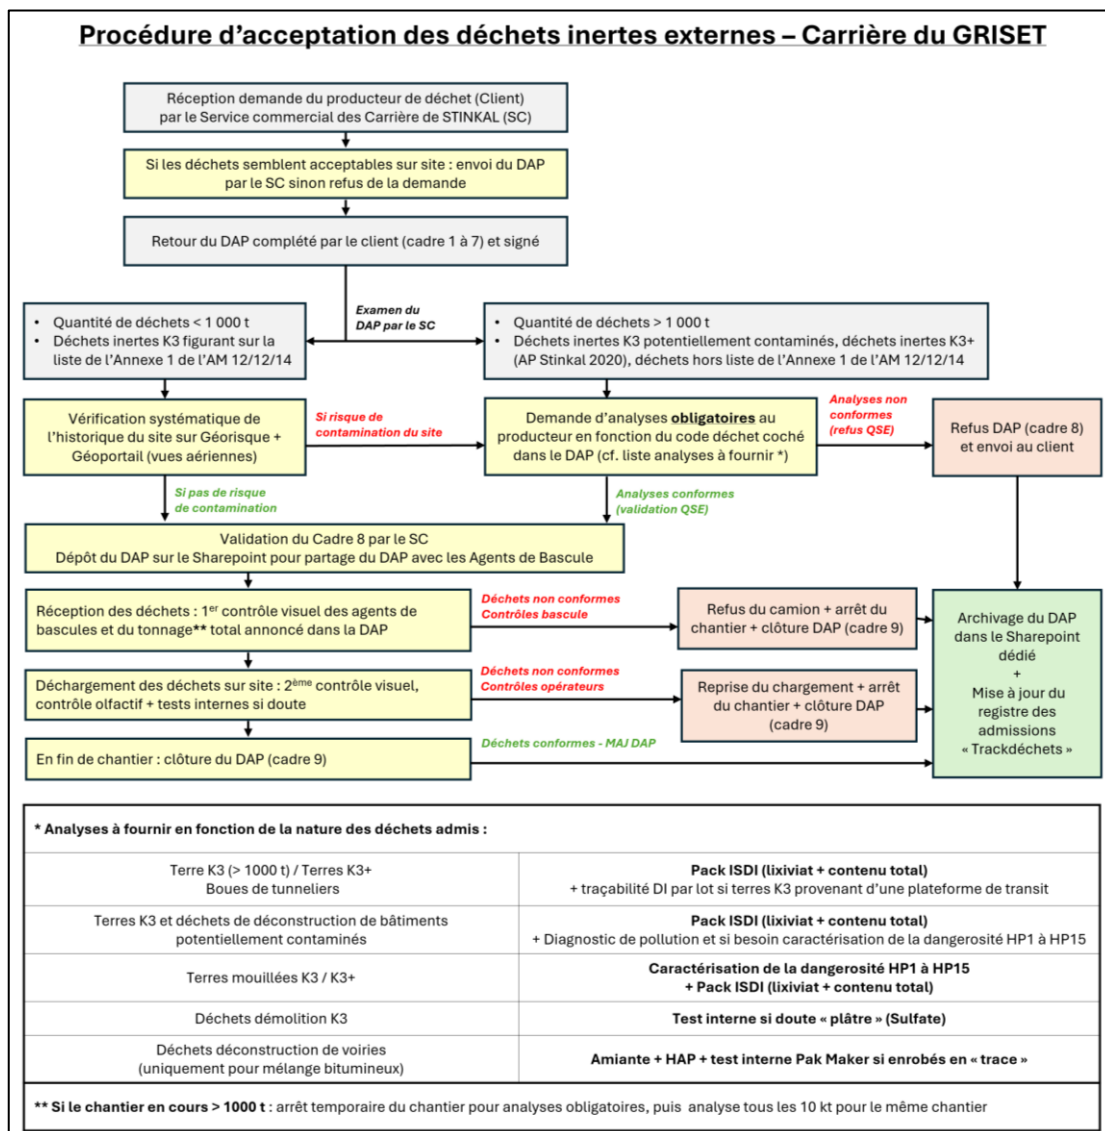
Procédure d'acceptation des déchets inertes externes – Carrière du GRISET

Réception demande du producteur de déchet (Client) par le Service commercial des Carrière de STINKAL (SC)

Si les déchets semblent acceptables sur site : envoi du DAP par le SC sinon refus de la demande

Retour du DAP complété par le client (cadre 1 à 7) et signé

Examen du DAP par le SC

• Quantité de déchets < 1 000 t
• Déchets inertes K3 figurant sur la liste de l'Annexe 1 de l'AM 12/12/14

• Quantité de déchets > 1 000 t
• Déchets inertes K3 potentiellement contaminés, déchets inertes K3+ (AP Stinkal 2020), déchets hors liste de l'Annexe 1 de l'AM 12/12/14

Vérification systématique de l'historique du site sur Géorisque + Géoportail (vues aériennes)

Si risque de contamination du site

Demande d'analyses obligatoires au producteur en fonction du code déchet coché dans le DAP (cf. liste analyses à fournir *)

Analyses non conformes (refus QSE)

Refus DAP (cadre 8) et envoi au client

Si pas de risque de contamination

Analyses conformes (validation QSE)

Validation du Cadre 8 par le SC
Dépôt du DAP sur le Sharepoint pour partage du DAP avec les Agents de Bascule

Réception des déchets : 1$^{er}$ contrôle visuel des agents de bascules et du tonnage** total annoncé dans la DAP

Déchets non conformes
Contrôles bascule

Refus du camion + arrêt du chantier + clôture DAP (cadre 9)

Déchargement des déchets sur site : 2$^{ème}$ contrôle visuel, contrôle olfactif + tests internes si doute

Déchets non conformes
Contrôles opérateurs

Reprise du chargement + arrêt du chantier + clôture DAP (cadre 9)

En fin de chantier : clôture du DAP (cadre 9)

Déchets conformes - MAJ DAP

Archivage du DAP dans le Sharepoint dédié
+
Mise à jour du registre des admissions « Trackdéchets »

* Analyses à fournir en fonction de la nature des déchets admis :

| | |
|---|---|
| Terre K3 (> 1000 t) / Terres K3+ Boues de tunneliers | Pack ISDI (lixiviat + contenu total) + traçabilité DI par lot si terres K3 provenant d'une plateforme de transit |
| Terres K3 et déchets de déconstruction de bâtiments potentiellement contaminés | Pack ISDI (lixiviat + contenu total) + Diagnostic de pollution et si besoin caractérisation de la dangerosité HP1 à HP15 |
| Terres mouillées K3 / K3+ | Caractérisation de la dangerosité HP1 à HP15 + Pack ISDI (lixiviat + contenu total) |
| Déchets démolition K3 | Test interne si doute « plâtre » (Sulfate) |
| Déchets déconstruction de voiries (uniquement pour mélange bitumineux) | Amiante + HAP + test interne Pak Maker si enrobés en « trace » |

** Si le chantier en cours > 1000 t : arrêt temporaire du chantier pour analyses obligatoires, puis analyse tous les 10 kt pour le même chantier